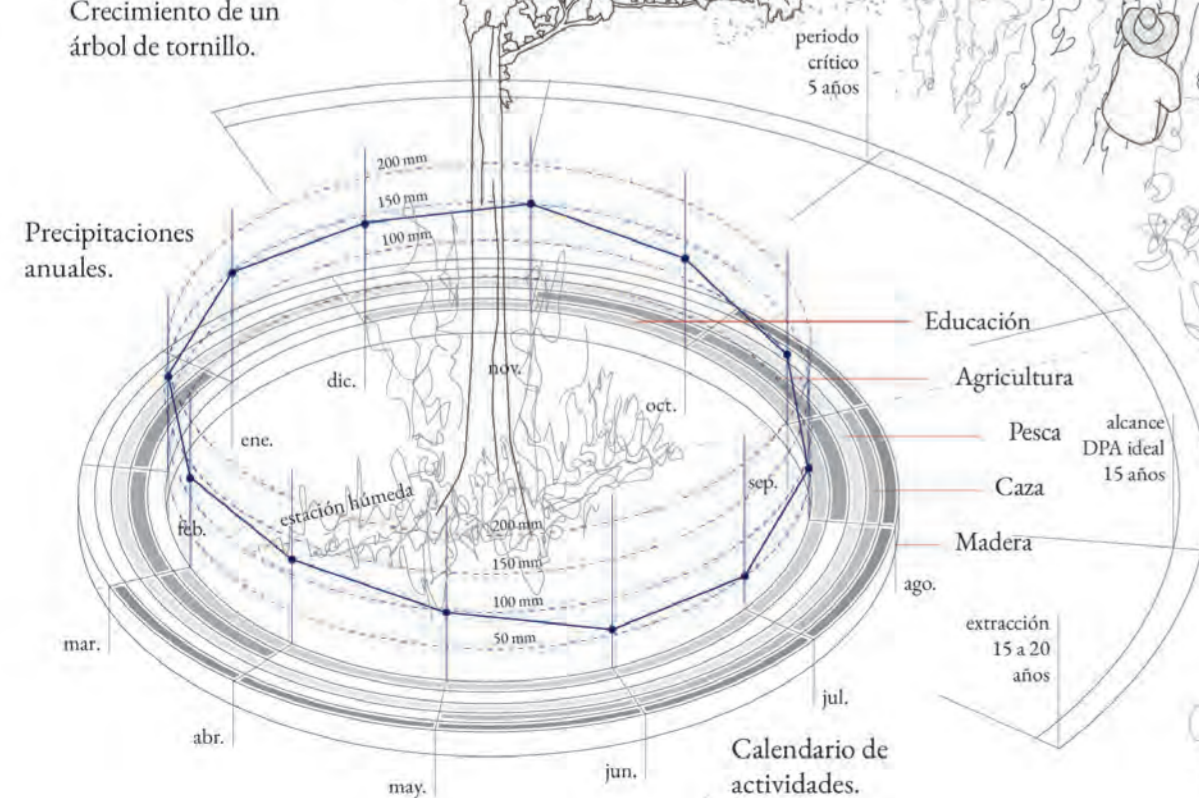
Crecimiento de un árbol de tornillo.

periodo crítico 5 años

Precipitaciones anuales.

200 mm
150 mm
100 mm

dic.
nov.
oct.
ene.
feb.
sep.
mar.
abr.
may.
jun.
jul.
ago.

estación húmeda

200 mm
150 mm
100 mm
50 mm

Educación
Agricultura
Pesca
Caza
Madera

alcance DPA ideal 15 años

extracción 15 a 20 años

Calendario de actividades.